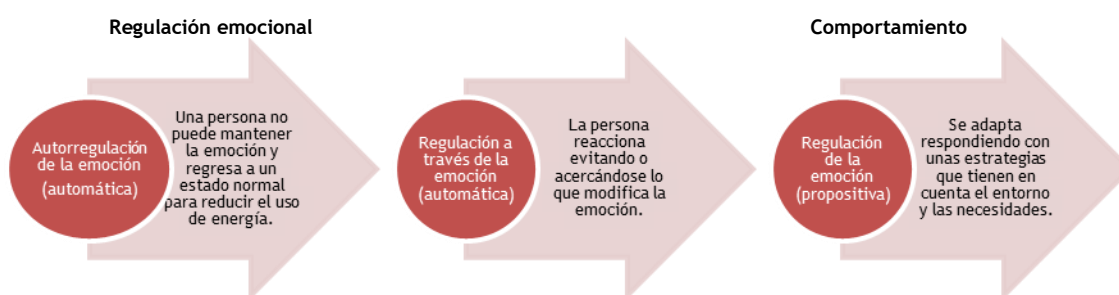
Regulación emocional

Comportamiento

Autorregulación de la emoción (automática)

Una persona no puede mantener la emoción y regresa a un estado normal para reducir el uso de energía.

Regulación a través de la emoción (automática)

La persona reacciona evitando o acercándose lo que modifica la emoción.

Regulación de la emoción (propositiva)

Se adapta respondiendo con unas estrategias que tienen en cuenta el entorno y las necesidades.